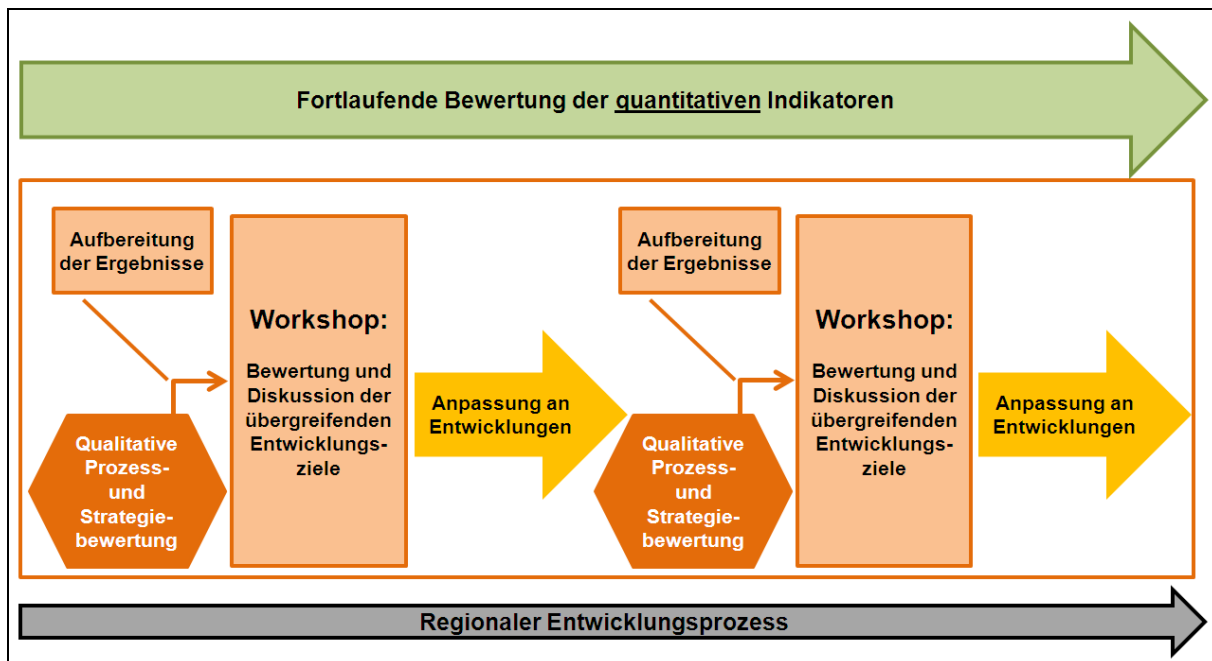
Fortlaufende Bewertung der quantitativen Indikatoren

Aufbereitung der Ergebnisse

Workshop:

Bewertung und Diskussion der übergreifenden Entwicklungsziele

Qualitative Prozess- und Strategiebewertung

Anpassung an Entwicklungen

Aufbereitung der Ergebnisse

Workshop:

Bewertung und Diskussion der übergreifenden Entwicklungsziele

Qualitative Prozess- und Strategiebewertung

Anpassung an Entwicklungen

Regionaler Entwicklungsprozess